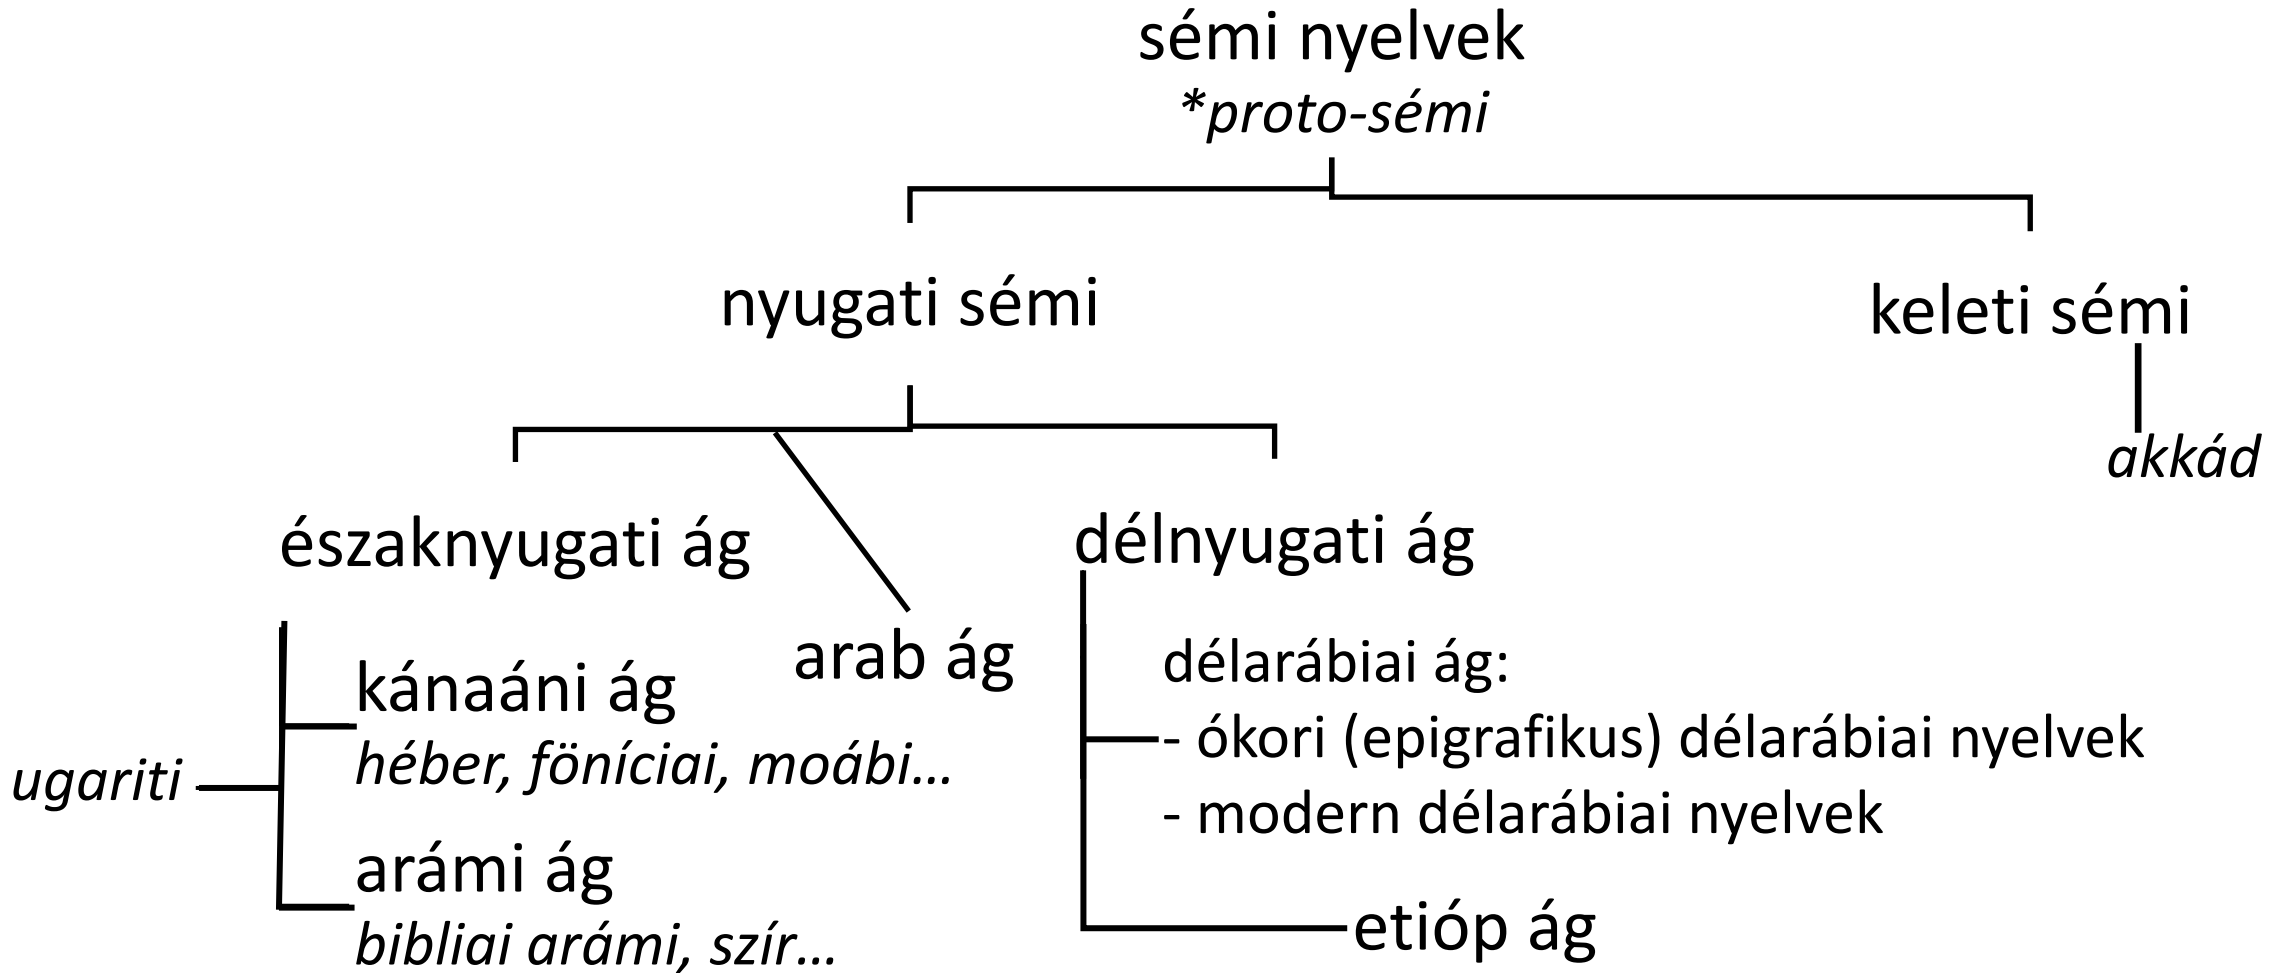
sémi nyelvek
*proto-sémi

nyugati sémi

keleti sémi

akkád

északnyugati ág

arab ág

délnyugati ág

kánaáni ág
héber, föníciai, moábi…

ugariti

arámi ág
bibliai arámi, szír…

délarábiai ág:
- ókori (epigrafikus) délarábiai nyelvek
- modern délarábiai nyelvek

etióp ág